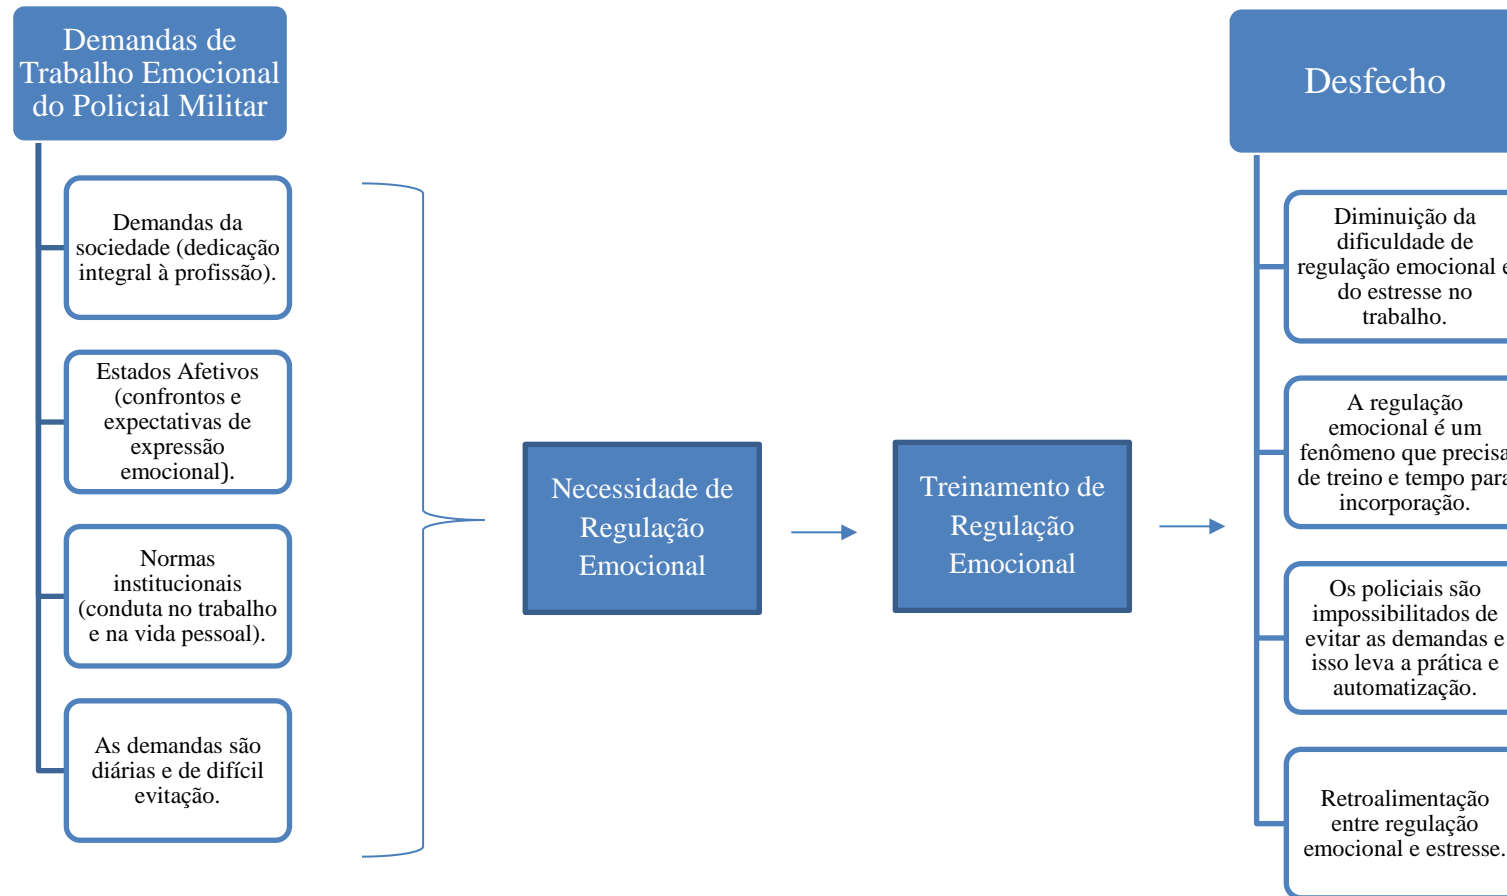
Demandas de Trabalho Emocional do Policial Militar

Demandas da sociedade (dedicação integral à profissão).

Estados Afetivos (confrontos e expectativas de expressão emocional).

Normas institucionais (conduta no trabalho e na vida pessoal).

As demandas são diárias e de difícil evitação.

Necessidade de Regulação Emocional

Treinamento de Regulação Emocional

Desfecho

Diminuição da dificuldade de regulação emocional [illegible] do estresse no trabalho.

A regulação emocional é um fenômeno que precisa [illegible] de treino e tempo para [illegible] incorporação.

Os policiais são impossibilitados de evitar as demandas e isso leva a prática e automatização.

Retroalimentação entre regulação emocional e estresse.